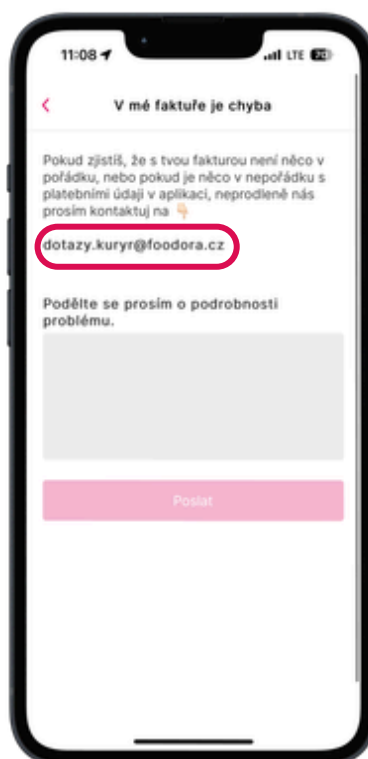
11:08

LTE 20

<

V mé faktuře je chyba

Pokud zjistíš, že s tvou fakturou není něco v pořádku, nebo pokud je něco v nepořádku s platebními údaji v aplikaci, neprodleně nás prosím kontaktuj na 👇

dotazy.kuryr@foodora.cz

Podělte se prosím o podrobnosti problému.

Poslat